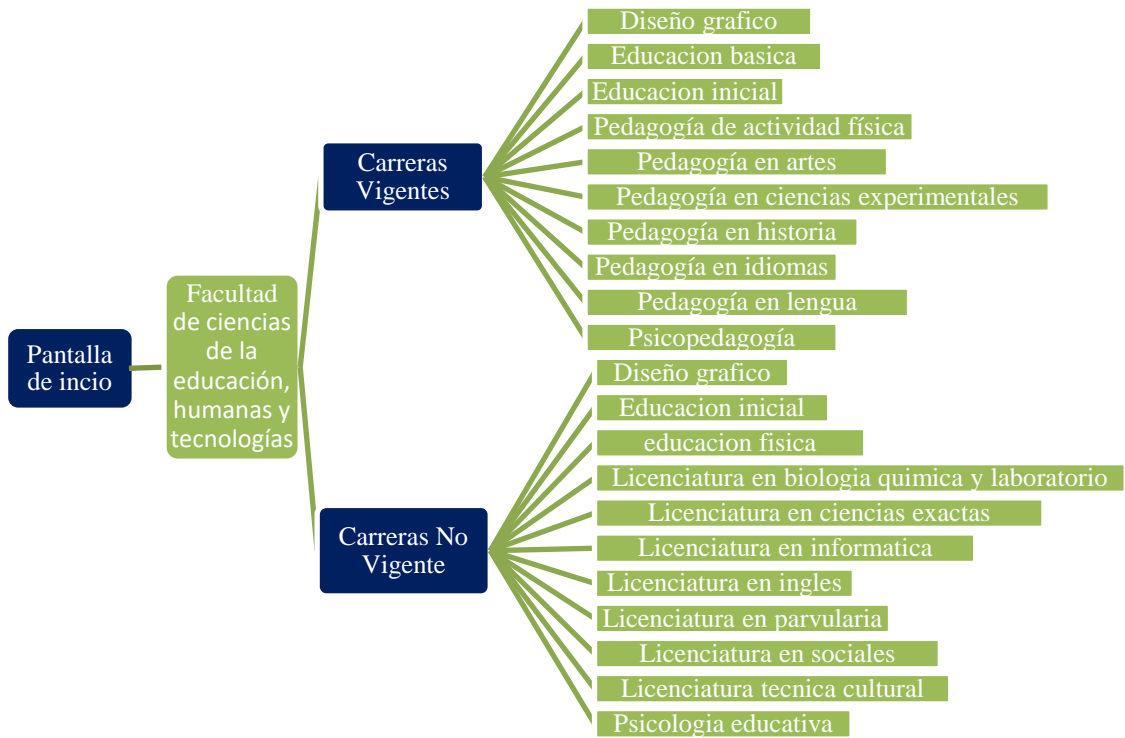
Pantalla de incio

Facultad de ciencias de la educación, humanas y tecnologías

Carreras Vigentes

Diseño grafico
Educacion basica
Educacion inicial
Pedagogía de actividad física
Pedagogía en artes
Pedagogía en ciencias experimentales
Pedagogía en historia
Pedagogía en idiomas
Pedagogía en lengua
Psicopedagogía

Carreras No Vigente

Diseño grafico
Educacion inicial
educacion fisica
Licenciatura en biologia quimica y laboratorio
Licenciatura en ciencias exactas
Licenciatura en informatica
Licenciatura en ingles
Licenciatura en parvularia
Licenciatura en sociales
Licenciatura tecnica cultural
Psicologia educativa